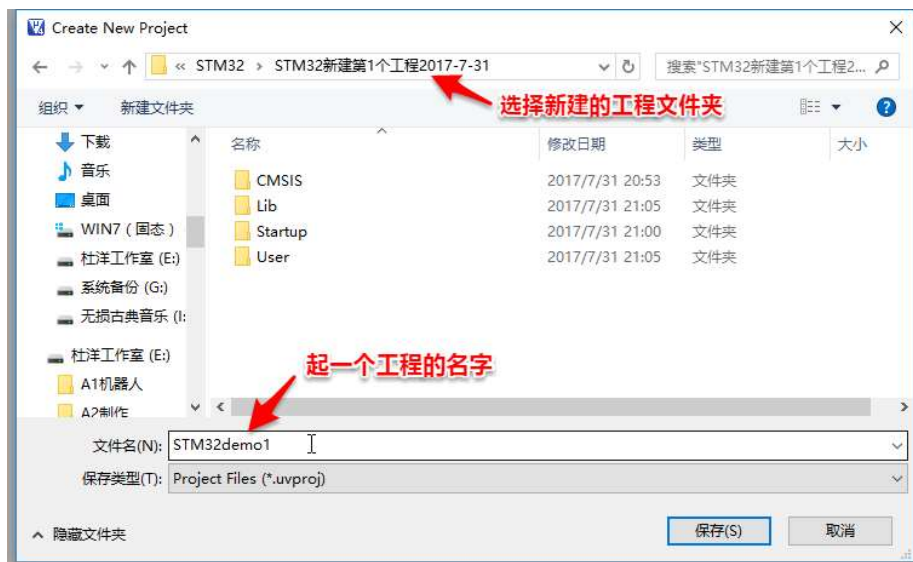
Create New Project

« STM32 › STM32新建第1个工程2017-7-31

搜索"STM32新建第1个工程2...

组织 ▾ 新建文件夹

选择新建的工程文件夹

下载
音乐
桌面
WIN7（固态）
杜洋工作室 (E:)
系统备份 (G:)
无损古典音乐 (I:
杜洋工作室 (E:)
A1机器人
A2制作

| 名称 | 修改日期 | 类型 | 大小 |
|---|---|---|---|
| CMSIS | 2017/7/31 20:53 | 文件夹 | |
| Lib | 2017/7/31 21:05 | 文件夹 | |
| Startup | 2017/7/31 21:00 | 文件夹 | |
| User | 2017/7/31 21:05 | 文件夹 | |

起一个工程的名字

文件名(N): STM32demo1
保存类型(T): Project Files (*.uvproj)

隐藏文件夹

保存(S) 取消